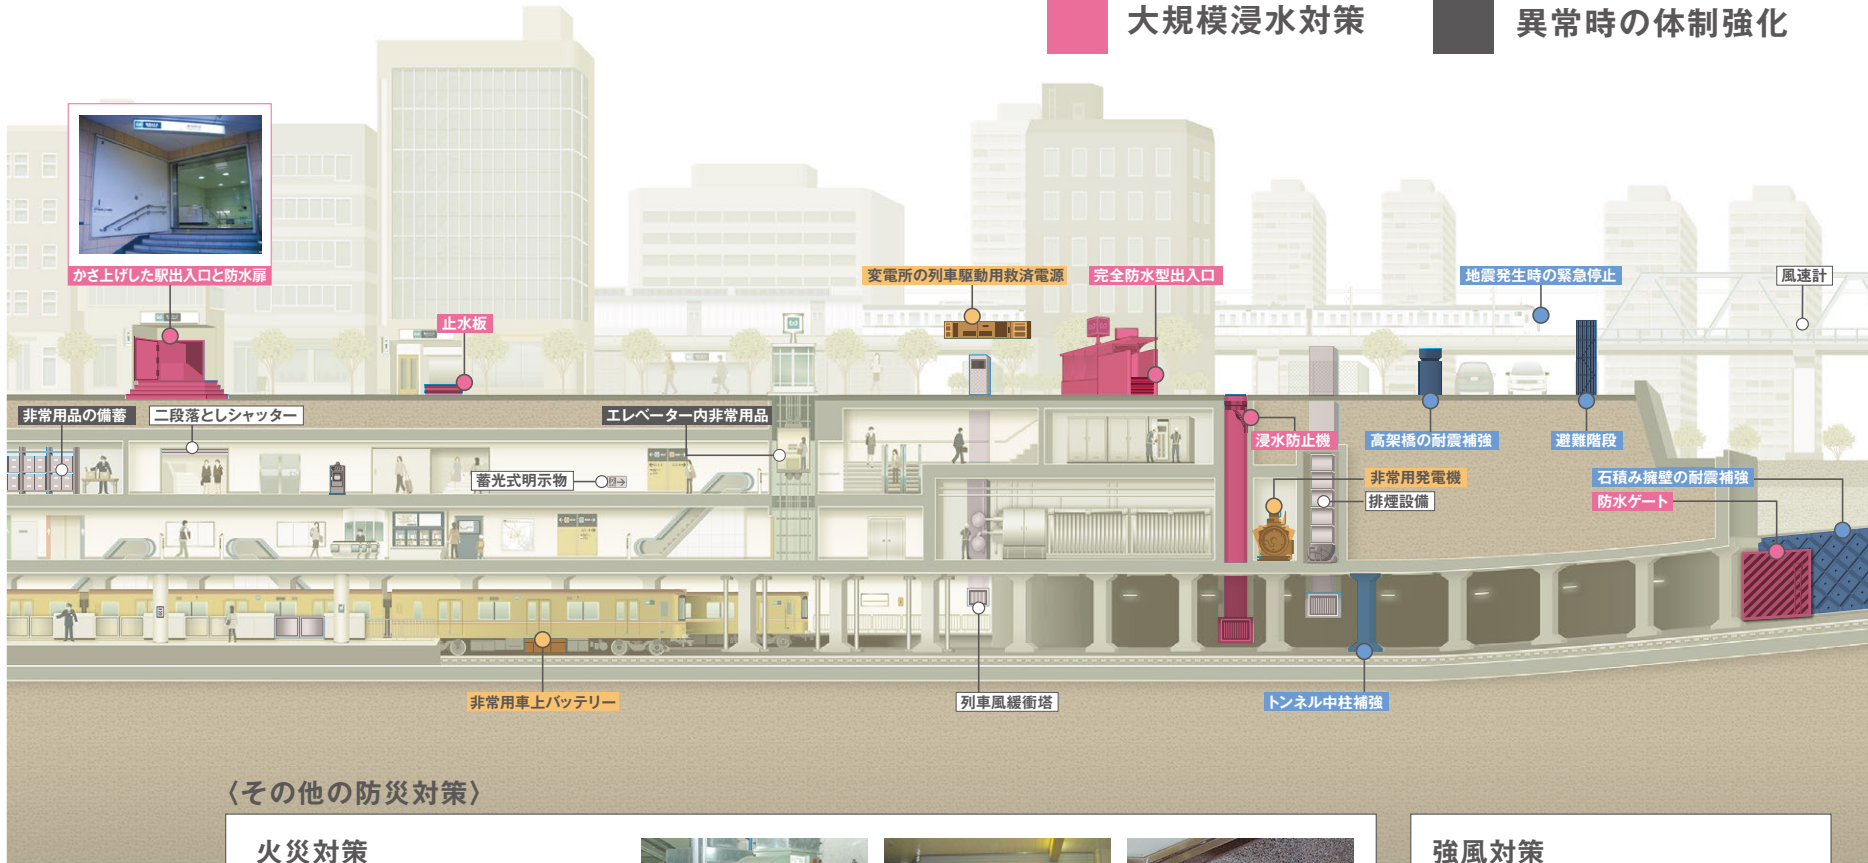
大規模浸水対策

異常時の体制強化

かさ上げした駅出入口と防水扉

止水板

変電所の列車駆動用救済電源

完全防水型出入口

地震発生時の緊急停止

風速計

非常用品の備蓄

二段落としシャッター

エレベーター内非常用品

浸水防止機

高架橋の耐震補強

避難階段

蓄光式明示物

非常用発電機

排煙設備

石積み擁壁の耐震補強

防水ゲート

非常用車上バッテリー

列車風緩衝塔

トンネル中柱補強

〈その他の防災対策〉

火災対策

強風対策